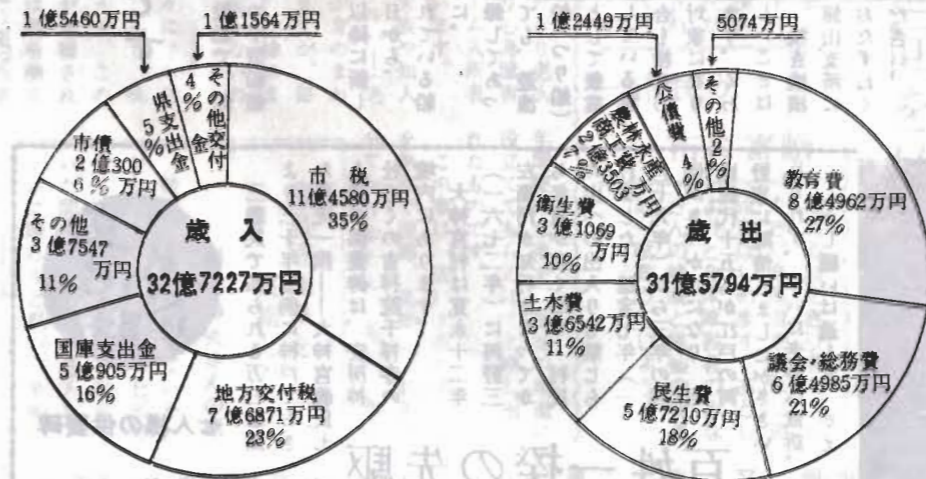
1億5460万円

1億1564万円

その他交付金 4%

県支出金 5%

市債 2億300万円 6%

その他 3億7547万円 11%

歳入

32億7227万円

市税 11億4580万円 35%

国庫支出金 5億905万円 16%

地方交付税 7億6871万円 23%

1億2449万円

5074万円

公債費 4%

その他 2%

農林水産商工費 2億3503万円 7%

衛生費 3億1069万円 10%

歳出

31億5794万円

教育費 8億4962万円 27%

土木費 3億6542万円 11%

議会・総務費 6億4985万円 21%

民生費 5億7210万円 18%